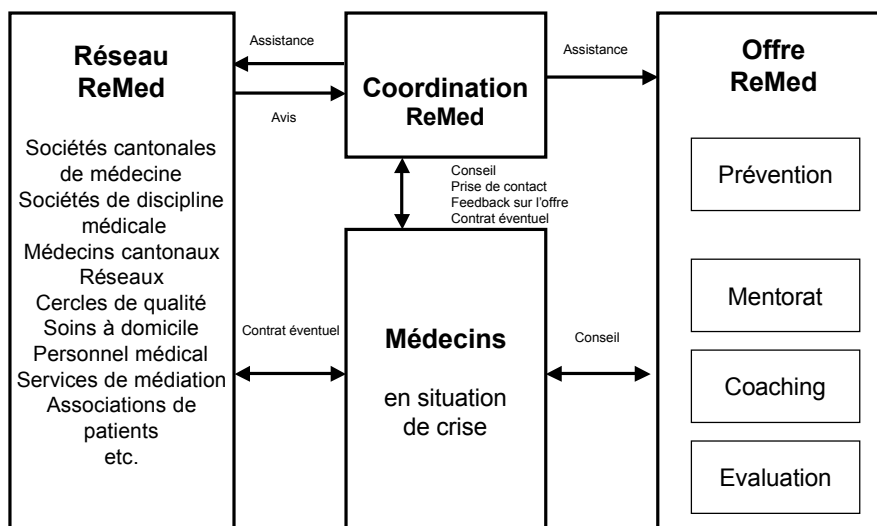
Réseau ReMed

Sociétés cantonales de médecine
Sociétés de discipline médicale
Médecins cantonaux
Réseaux
Cercles de qualité
Soins à domicile
Personnel médical
Services de médiation
Associations de patients
etc.

Assistance

Avis

Coordination ReMed

Assistance

Offre ReMed

Prévention

Mentorat

Coaching

Evaluation

Conseil
Prise de contact
Feedback sur l'offre
Contrat éventuel

Contrat éventuel

Médecins

en situation de crise

Conseil